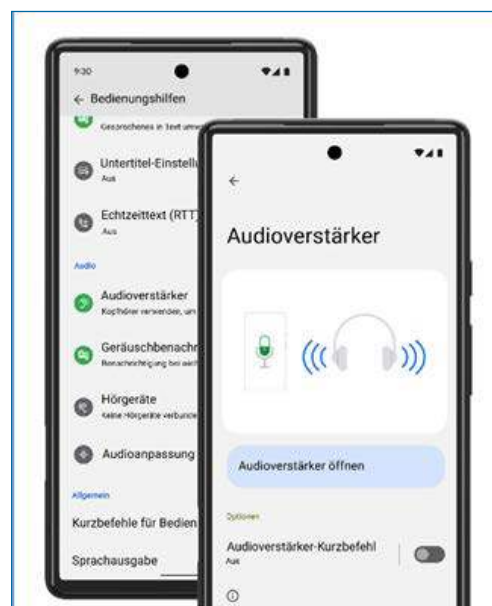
9:30

← Bedienungshilfen

Gesprochenes in Text umw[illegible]

Untertitel-Einstell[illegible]
Aus

Echtzeittext (RTT)
Aus

Audio

Audioverstärker
Kopfhörer verwenden, um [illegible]

Geräuschbenachr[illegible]
Benachrichtigung bei wich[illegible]

Hörgeräte
Keine Hörgeräte verbunde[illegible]

Audioanpassung

Allgemein

Kurzbefehle für Bedien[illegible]

Sprachausgabe

←

Audioverstärker

Audioverstärker öffnen

Optionen

Audioverstärker-Kurzbefehl
Aus